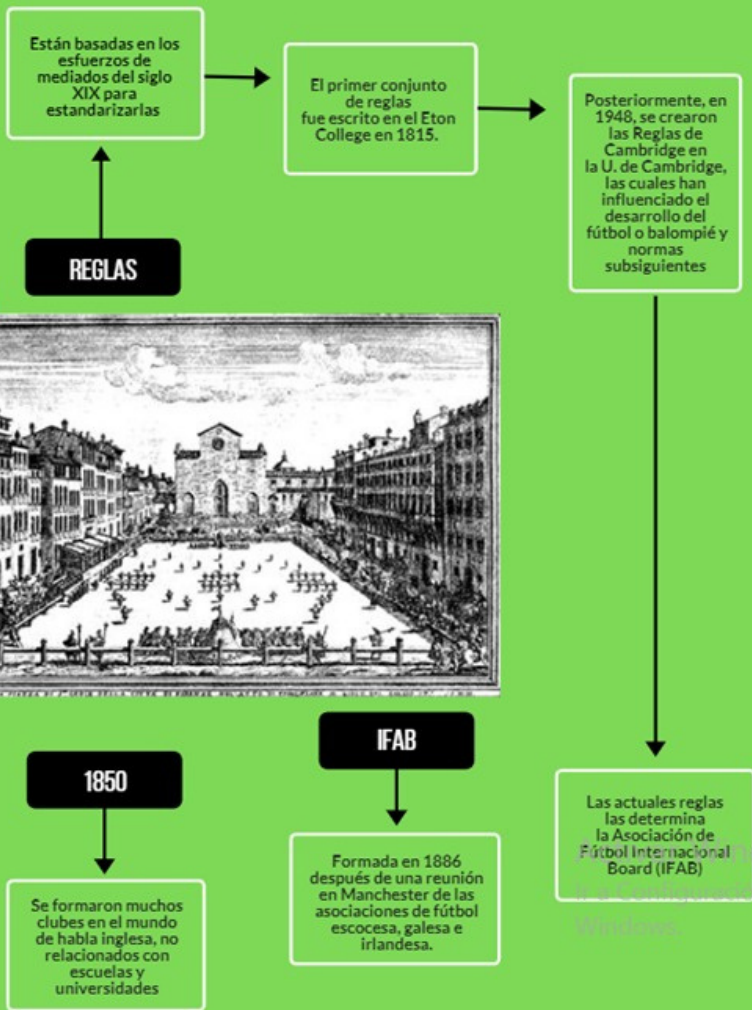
Están basadas en los esfuerzos de mediados del siglo XIX para estandarizarlas

El primer conjunto de reglas fue escrito en el Eton College en 1815.

Posteriormente, en 1948, se crearon las Reglas de Cambridge en la U. de Cambridge, las cuales han influenciado el desarrollo del fútbol o balompié y normas subsiguientes

REGLAS

IFAB

1850

Las actuales reglas las determina la Asociación de Fútbol Internacional Board (IFAB)

Activar Windows
Ir a Configuración para activar Windows.

Formada en 1886 después de una reunión en Manchester de las asociaciones de fútbol escocesa, galesa e irlandesa.

Se formaron muchos clubes en el mundo de habla inglesa, no relacionados con escuelas y universidades